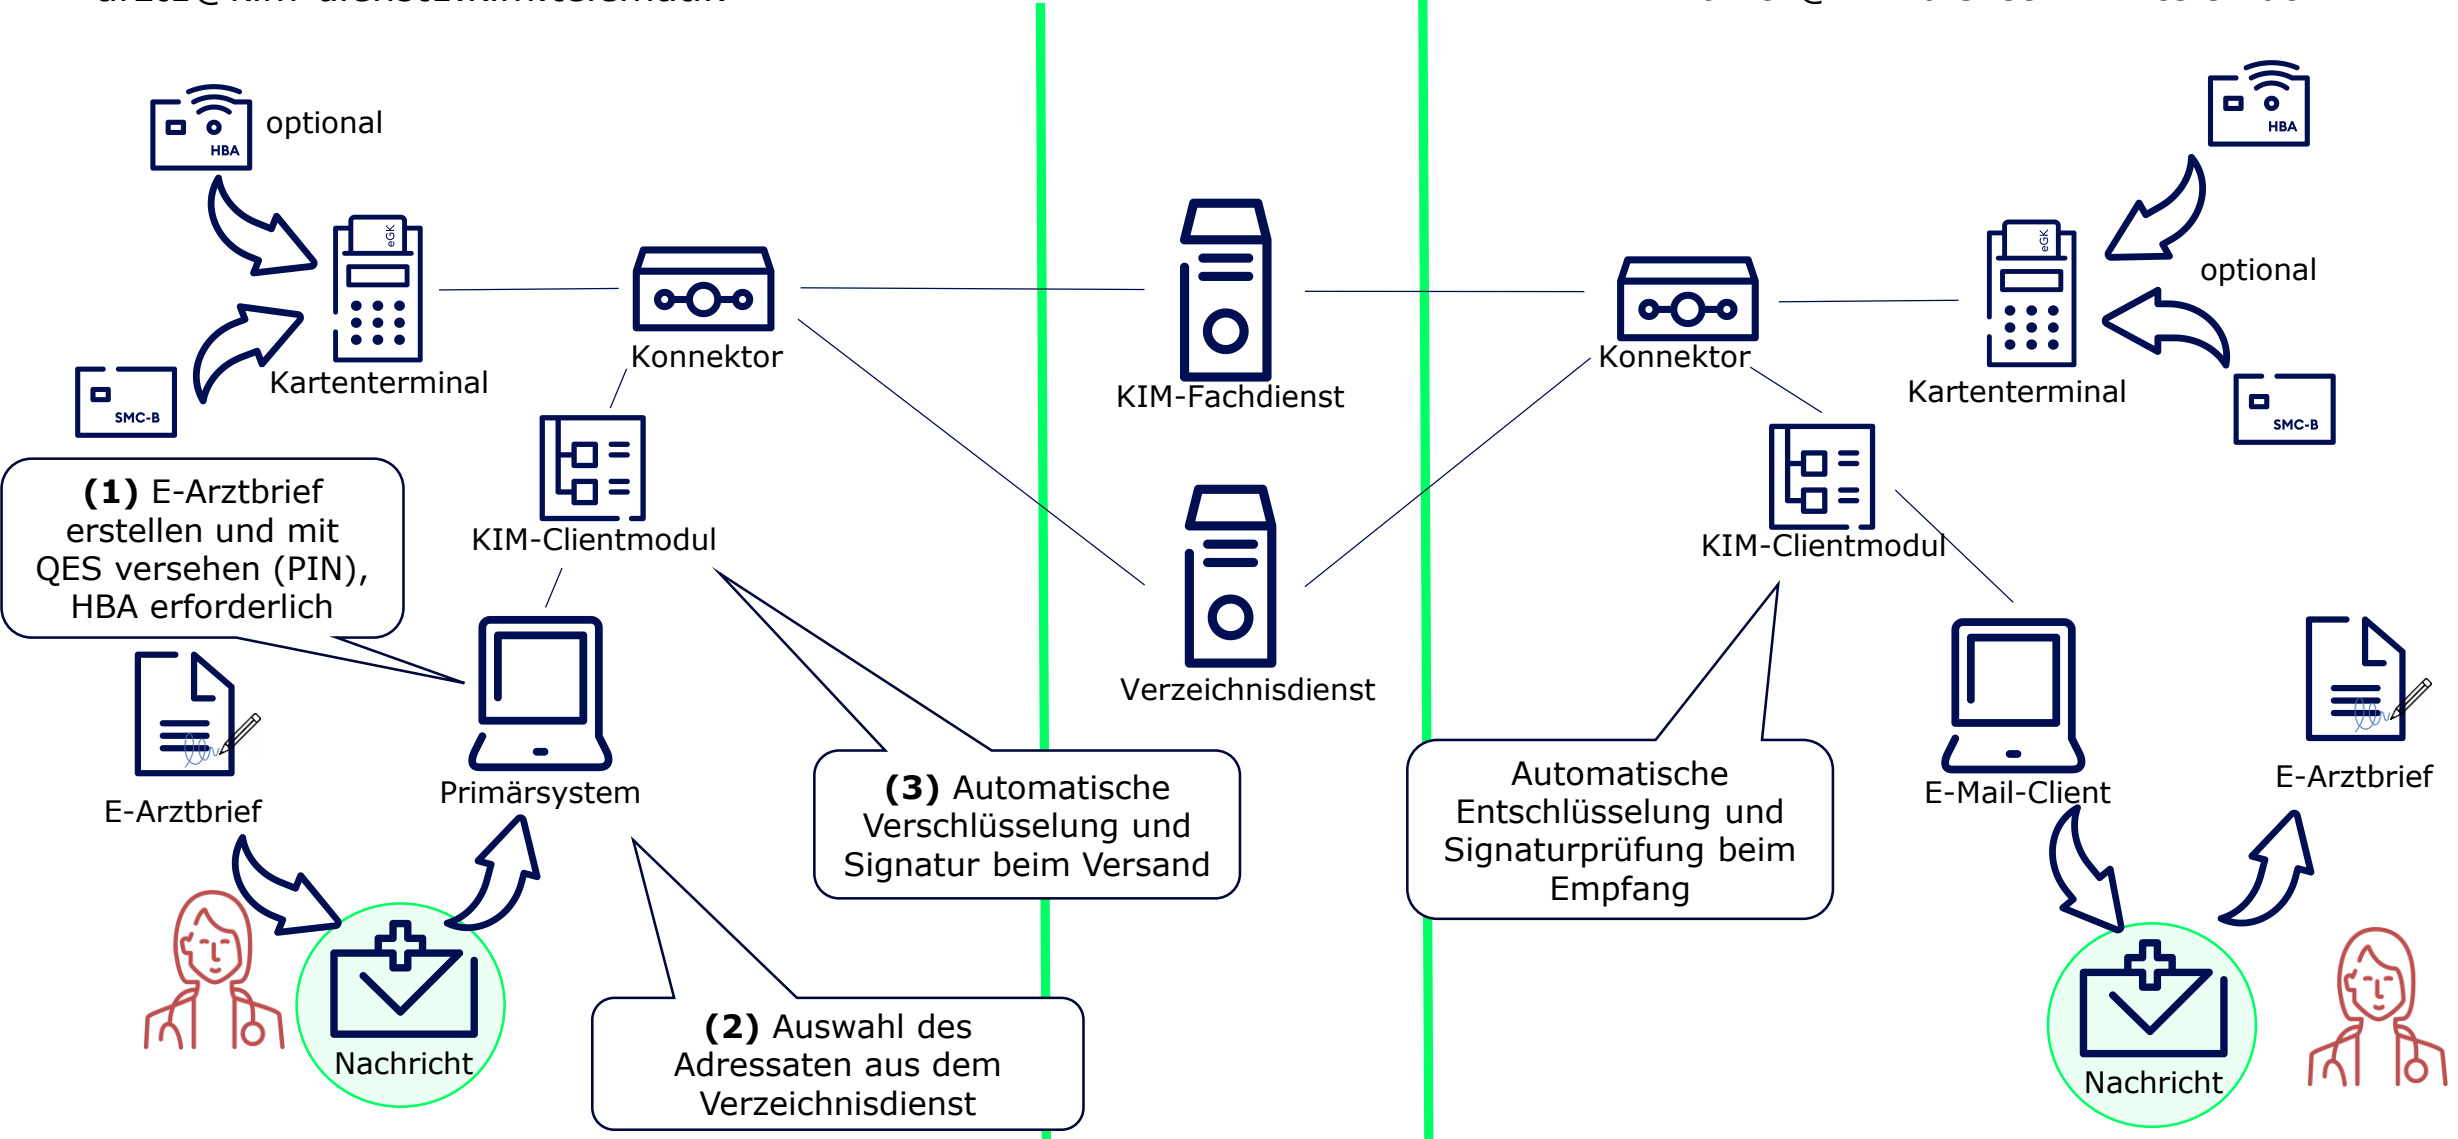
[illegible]

HBA

optional

eGK

Kartenterminal

SMC-B

Konnektor

KIM-Clientmodul

**(1)** E-Arztbrief erstellen und mit QES versehen (PIN), HBA erforderlich

E-Arztbrief

Primärsystem

Nachricht

**(3)** Automatische Verschlüsselung und Signatur beim Versand

**(2)** Auswahl des Adressaten aus dem Verzeichnisdienst

KIM-Fachdienst

Verzeichnisdienst

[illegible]

HBA

eGK

optional

Konnektor

Kartenterminal

SMC-B

KIM-Clientmodul

Automatische Entschlüsselung und Signaturprüfung beim Empfang

E-Mail-Client

E-Arztbrief

Nachricht